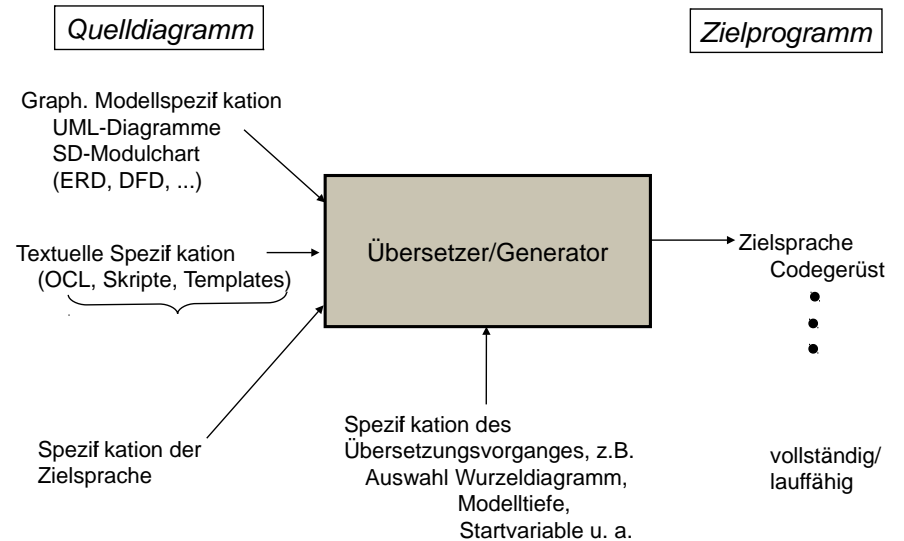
Quelldiagramm

Zielprogramm

Graph. Modellspezif kation
UML-Diagramme
SD-Modulchart
(ERD, DFD, ...)

Textuelle Spezif kation
(OCL, Skripte, Templates)

Übersetzer/Generator

Zielsprache
Codegerüst

Spezif kation der Zielsprache

Spezif kation des Übersetzungsvorganges, z.B.
Auswahl Wurzeldiagramm,
Modelltiefe,
Startvariable u. a.

vollständig/
lauffähig